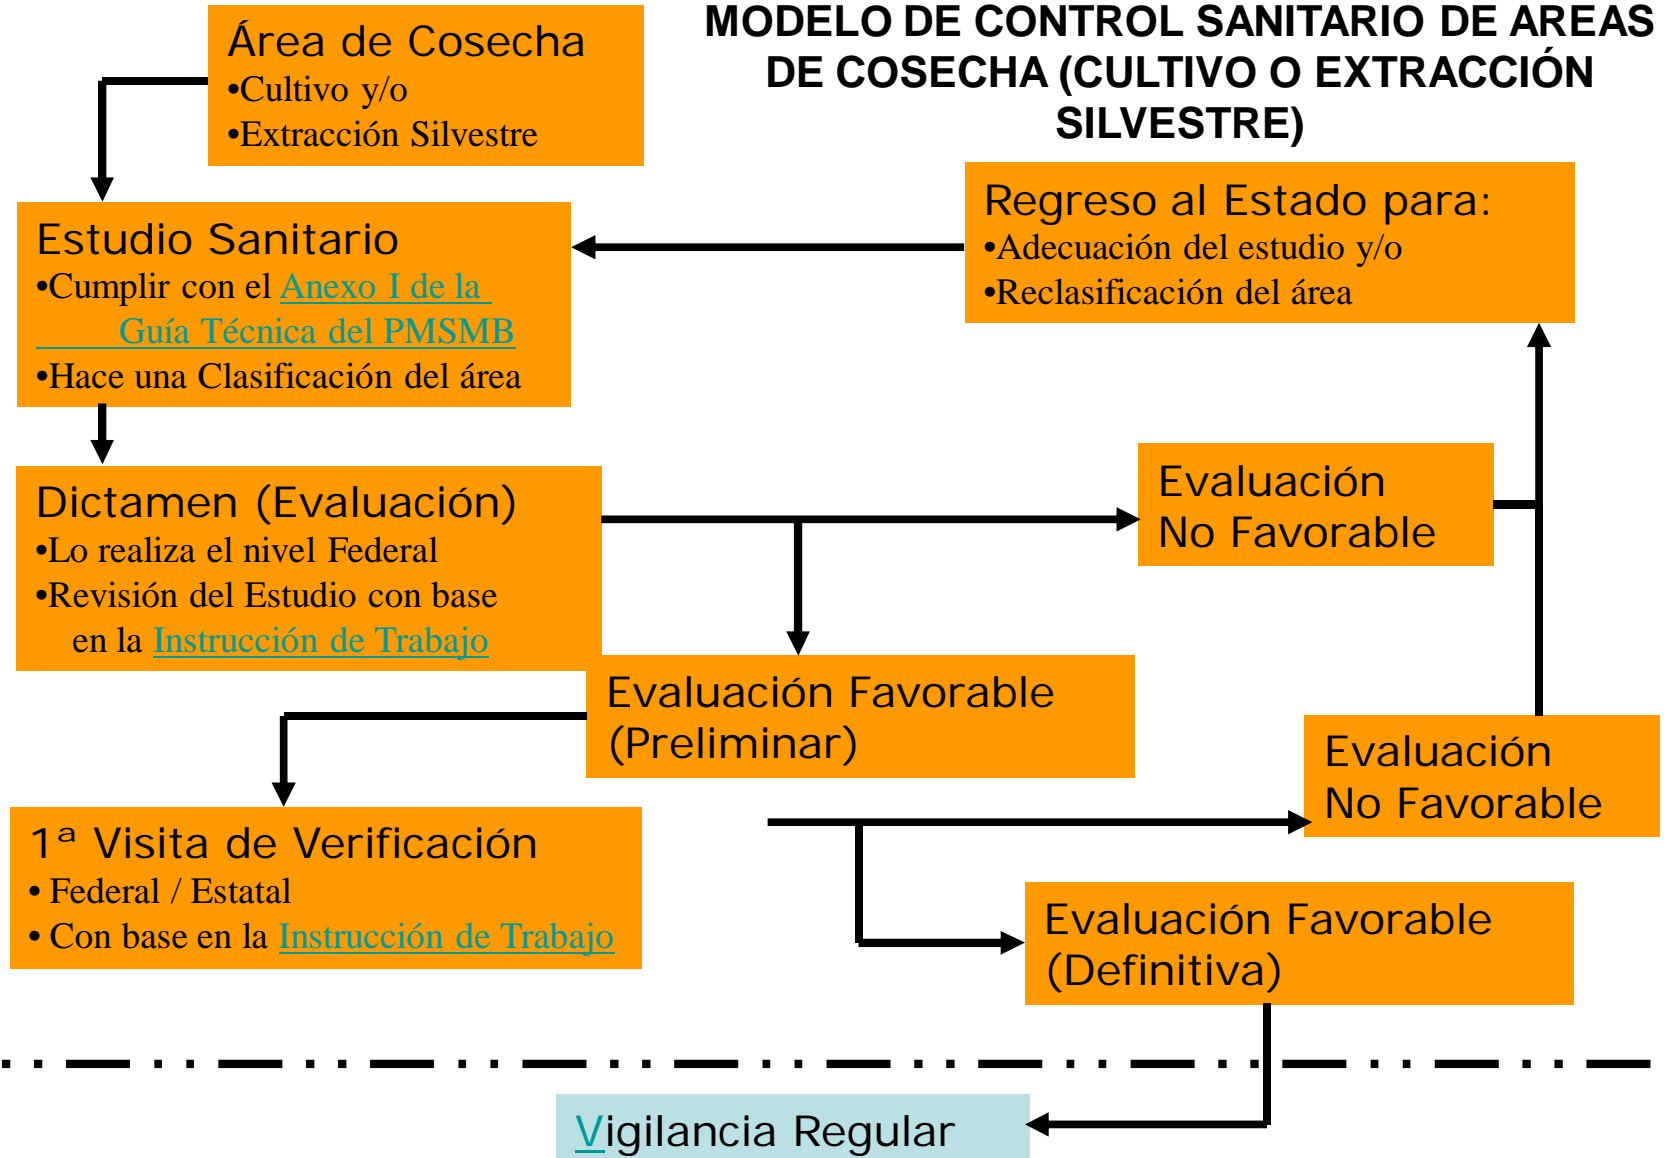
MODELO DE CONTROL SANITARIO DE AREAS DE COSECHA (CULTIVO O EXTRACCIÓN SILVESTRE)

Área de Cosecha
•Cultivo y/o
•Extracción Silvestre

Estudio Sanitario
•Cumplir con el Anexo I de la Guía Técnica del PMSMB
•Hace una Clasificación del área

Regreso al Estado para:
•Adecuación del estudio y/o
•Reclasificación del área

Dictamen (Evaluación)
•Lo realiza el nivel Federal
•Revisión del Estudio con base en la Instrucción de Trabajo

Evaluación No Favorable

Evaluación Favorable (Preliminar)

Evaluación No Favorable

1ª Visita de Verificación
• Federal / Estatal
• Con base en la Instrucción de Trabajo

Evaluación Favorable (Definitiva)

Vigilancia Regular